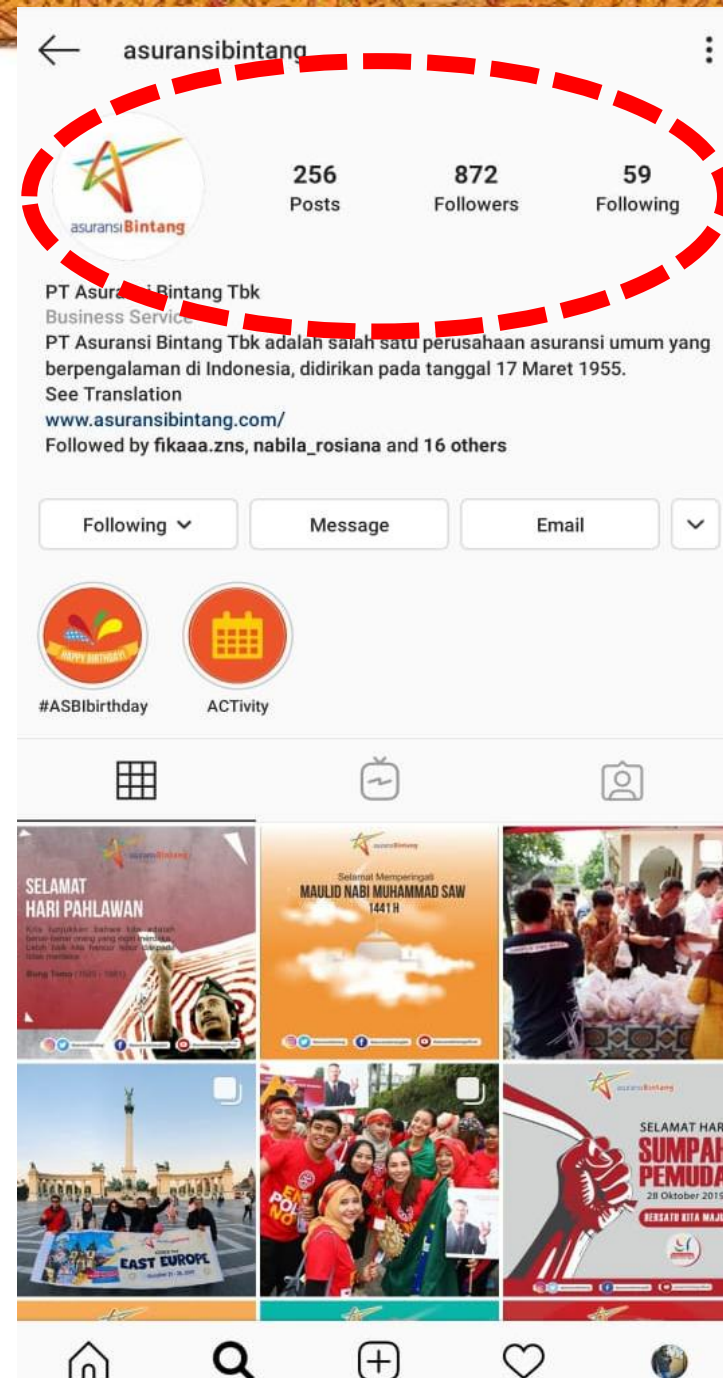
asuransibintang

asuransiBintang

256
Posts

872
Followers

59
Following

PT Asuransi Bintang Tbk
Business Service
PT Asuransi Bintang Tbk adalah salah satu perusahaan asuransi umum yang berpengalaman di Indonesia, didirikan pada tanggal 17 Maret 1955.
See Translation
www.asuransibintang.com/
Followed by fikaaa.zns, nabila_rosiana and 16 others

Following
Message
Email

HAPPY BIRTHDAY!
#ASBIbirthday
ACTivity

asuransiBintang
SELAMAT HARI PAHLAWAN
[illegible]
Bung Tomo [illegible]

asuransiBintang
Selamat Memperingati
MAULID NABI MUHAMMAD SAW
1441 H

EAST EUROPE

asuransiBintang
SELAMAT HAR
SUMPAH
PEMUDA
28 Oktober 2019
BERSATU KITA MAJU